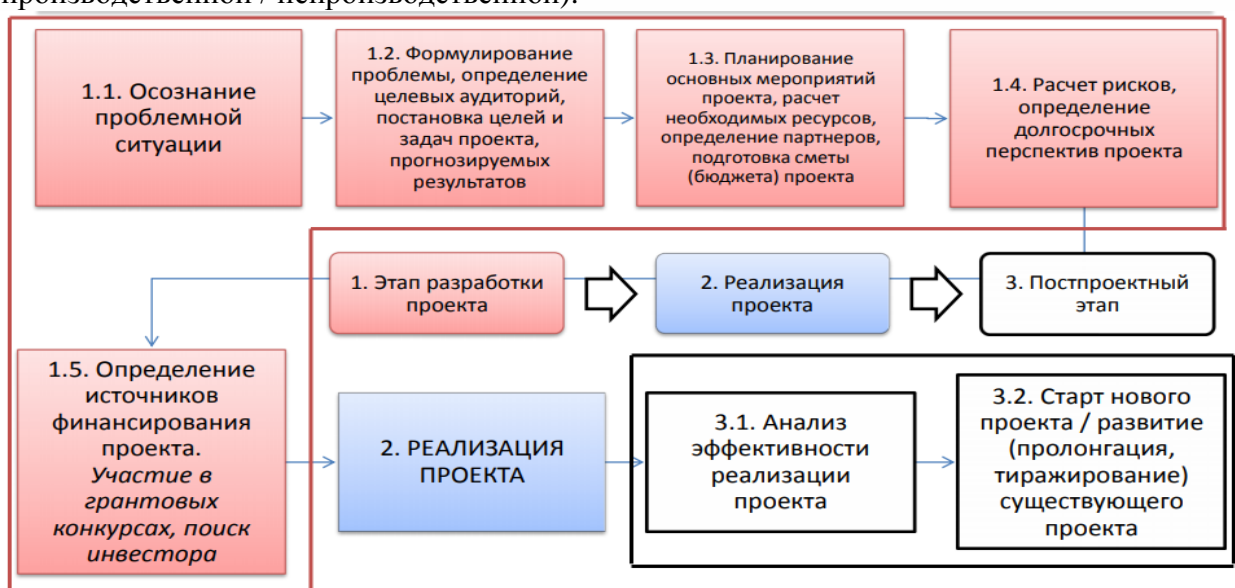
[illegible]

1.1. Осознание проблемной ситуации

1.2. Формулирование проблемы, определение целевых аудиторий, постановка целей и задач проекта, прогнозируемых результатов

1.3. Планирование основных мероприятий проекта, расчет необходимых ресурсов, определение партнеров, подготовка сметы (бюджета) проекта

1.4. Расчет рисков, определение долгосрочных перспектив проекта

1. Этап разработки проекта

2. Реализация проекта

3. Постпроектный этап

1.5. Определение источников финансирования проекта. *Участие в грантовых конкурсах, поиск инвестора*

2. РЕАЛИЗАЦИЯ ПРОЕКТА

3.1. Анализ эффективности реализации проекта

3.2. Старт нового проекта / развитие (пролонгация, тиражирование) существующего проекта